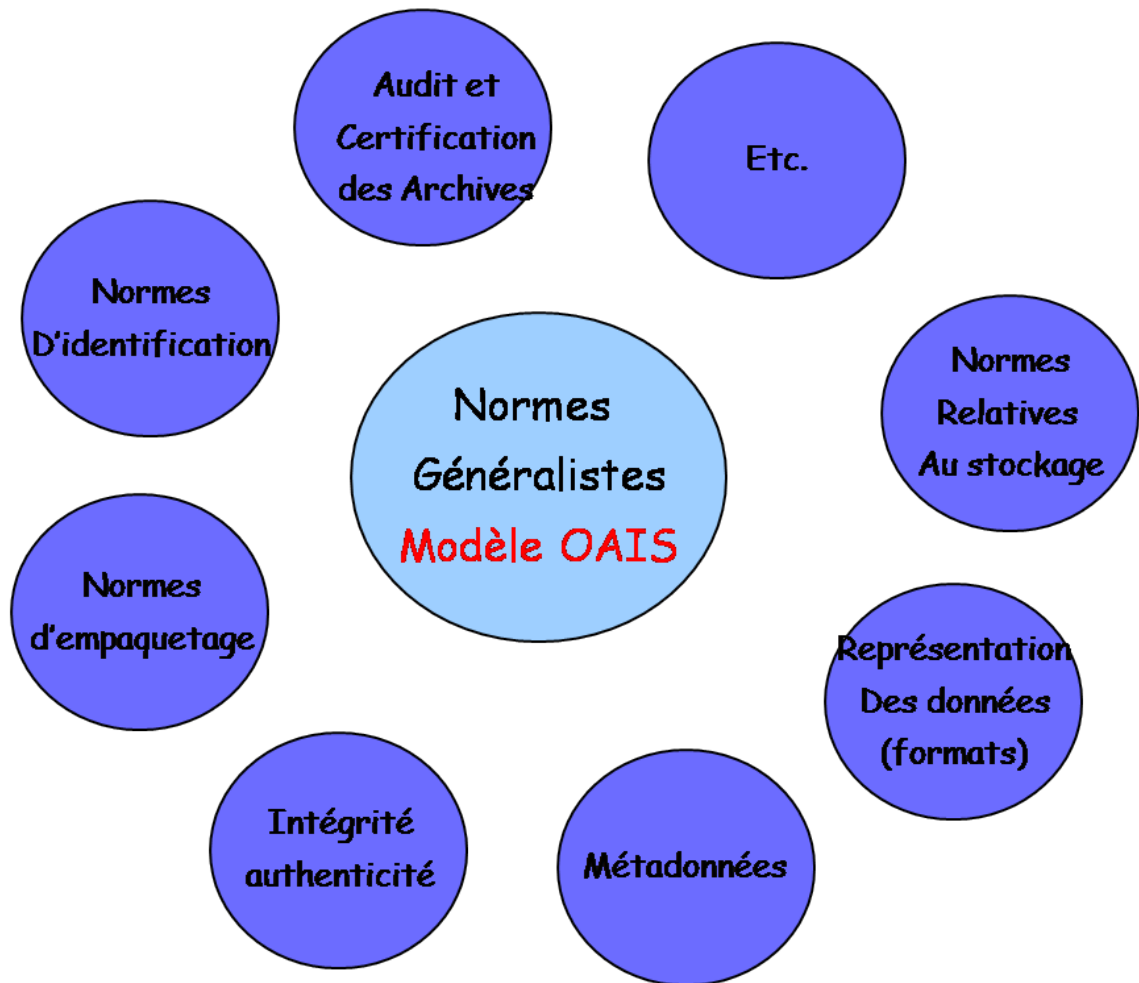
Audit et Certification des Archives

Etc.

Normes D'identification

Normes Généralistes
Modèle OAIS

Normes Relatives Au stockage

Normes d'empaquetage

Représentation Des données (formats)

Intégrité authenticité

Métadonnées